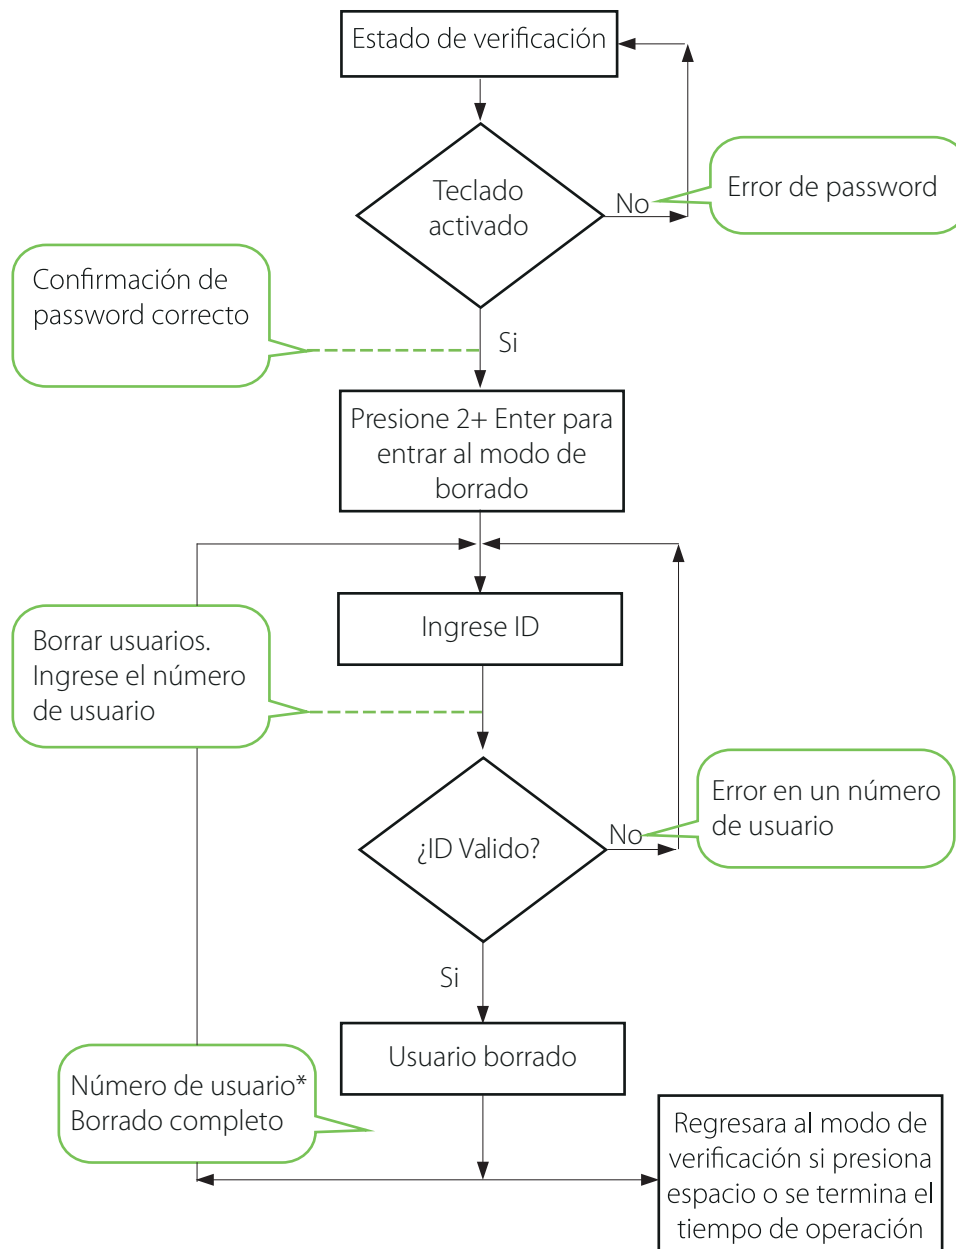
Estado de verificación

Teclado activado

No

Error de password

Confirmación de password correcto

Si

Presione 2+ Enter para entrar al modo de borrado

Ingrese ID

Borrar usuarios. Ingrese el número de usuario

¿ID Valido?

No

Error en un número de usuario

Si

Usuario borrado

Número de usuario* Borrado completo

Regresara al modo de verificación si presiona espacio o se termina el tiempo de operación